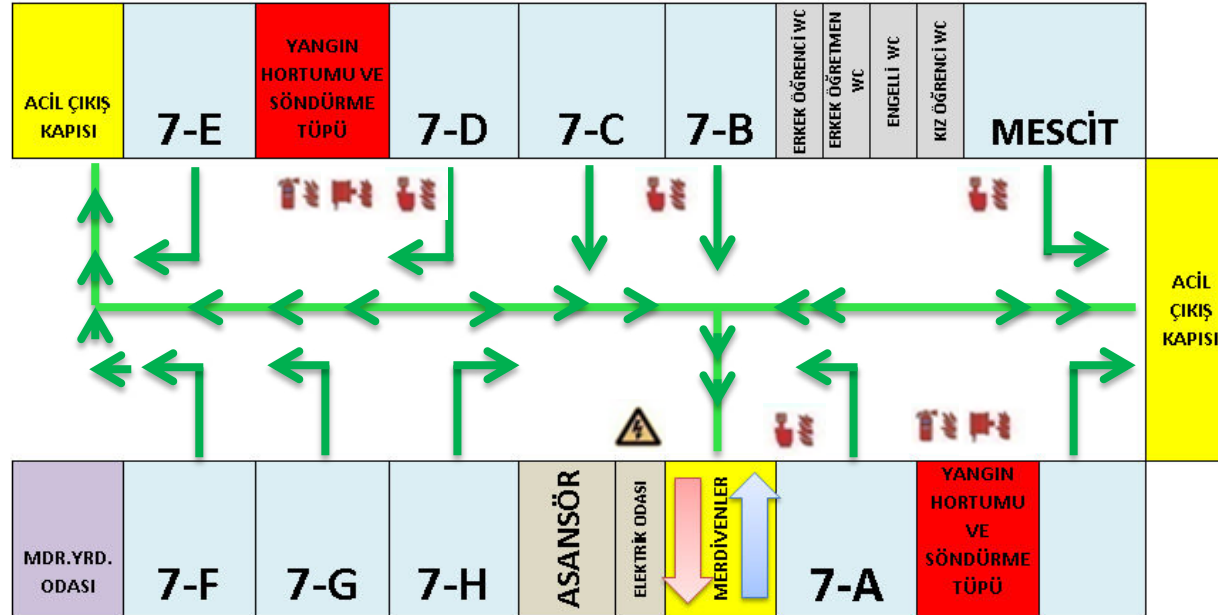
ACİL ÇIKIŞ KAPISI

7-E

YANGIN HORTUMU VE SÖNDÜRME TÜPÜ

7-D

7-C

7-B

ERKEK ÖĞRENCİ WC

ERKEK ÖĞRETMEN WC

ENGELLİ WC

KIZ ÖĞRENCİ WC

MESCİT

ACİL ÇIKIŞ KAPISI

MDR.YRD. ODASI

7-F

7-G

7-H

ASANSÖR

ELEKTRİK ODASI

MERDİVENLER

7-A

YANGIN HORTUMU VE SÖNDÜRME TÜPÜ